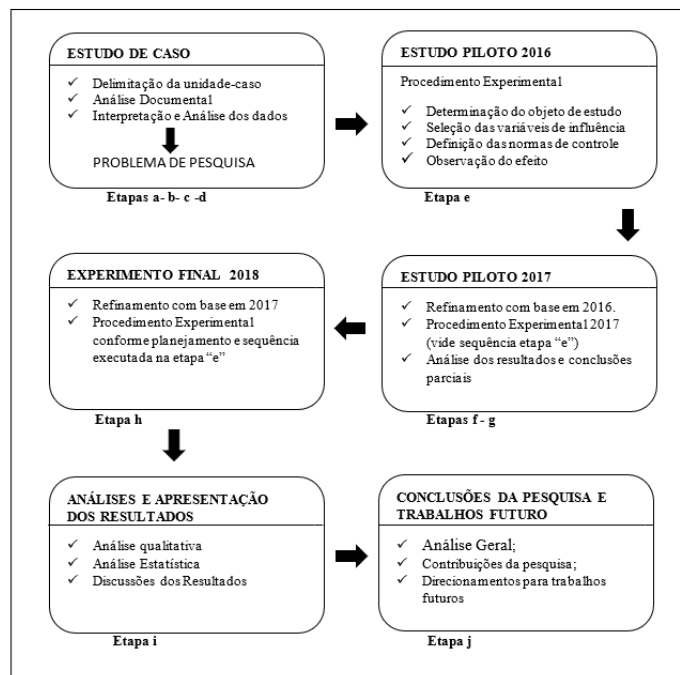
ESTUDO DE CASO

✓ Delimitação da unidade-caso
✓ Análise Documental
✓ Interpretação e Análise dos dados

PROBLEMA DE PESQUISA

Etapas a- b- c -d

ESTUDO PILOTO 2016

Procedimento Experimental

✓ Determinação do objeto de estudo
✓ Seleção das variáveis de influência
✓ Definição das normas de controle
✓ Observação do efeito

Etapa e

EXPERIMENTO FINAL 2018

✓ Refinamento com base em 2017
✓ Procedimento Experimental conforme planejamento e sequência executada na etapa "e"

Etapa h

ESTUDO PILOTO 2017

✓ Refinamento com base em 2016.
✓ Procedimento Experimental 2017 (vide sequência etapa "e")
✓ Análise dos resultados e conclusões parciais

Etapas f - g

ANÁLISES E APRESENTAÇÃO DOS RESULTADOS

✓ Análise qualitativa
✓ Análise Estatística
✓ Discussões dos Resultados

Etapa i

CONCLUSÕES DA PESQUISA E TRABALHOS FUTURO

✓ Análise Geral;
✓ Contribuições da pesquisa;
✓ Direcionamentos para trabalhos futuros

Etapa j